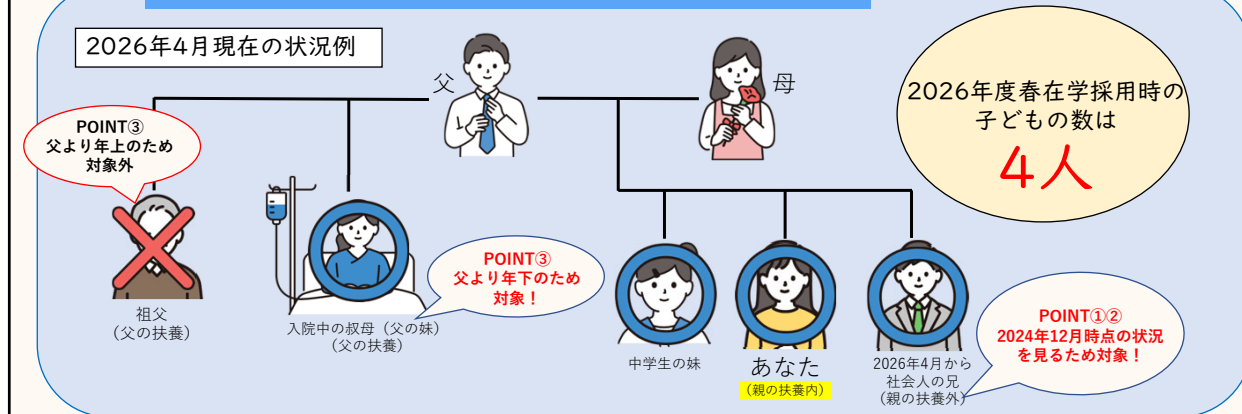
2026年4月現在の状況例

父

母

2026年度春在学採用時の子どもの数は
4人

POINT③
父より年上のため対象外

祖父
（父の扶養）

POINT③
父より年下のため対象！

入院中の叔母（父の妹）
（父の扶養）

中学生の妹

あなた
（親の扶養内）

2026年4月から社会人の兄
（親の扶養外）

POINT①②
2024年12月時点の状況を見るため対象！